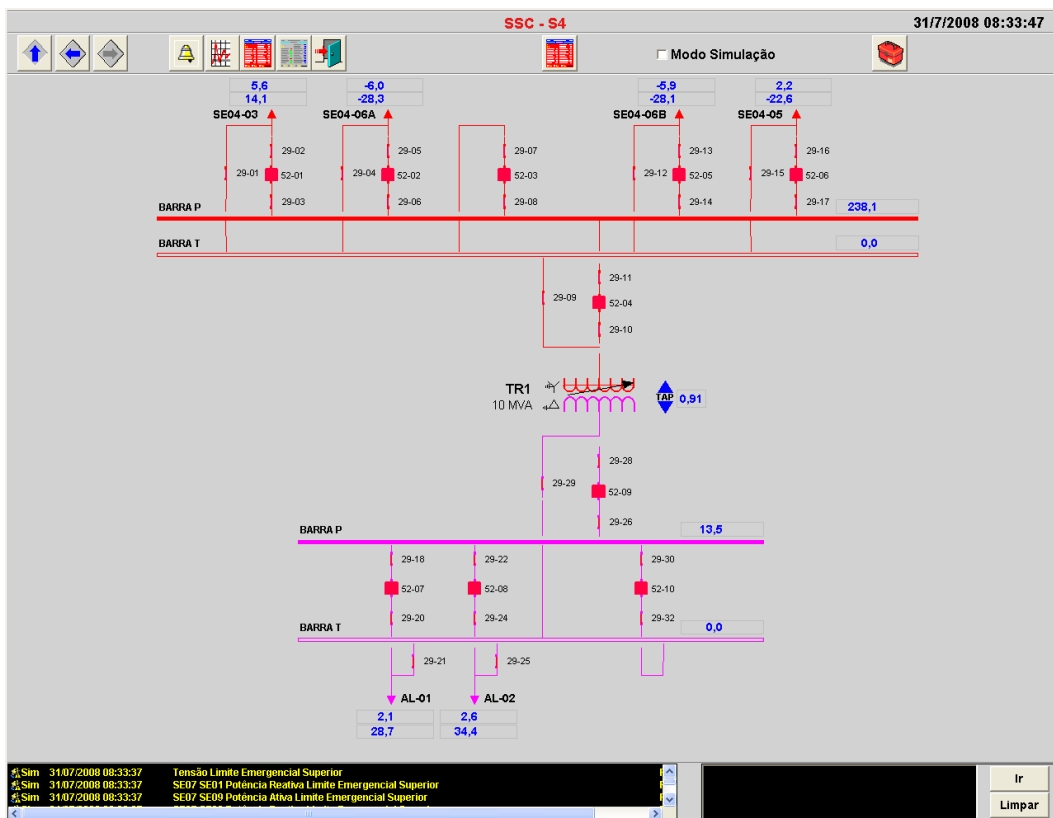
SSC - S4

31/7/2008 08:33:47

Modo Simulação

5,6
14,1
SE04-03

-6,0
-28,3
SE04-06A

-5,9
-28,1
SE04-06B

2,2
-22,6
SE04-05

29-02
29-01
52-01
29-03

29-05
29-04
52-02
29-06

29-07
52-03
29-08

29-13
29-12
52-05
29-14

29-16
29-15
52-06
29-17

BARRA P
238,1

BARRA T
0,0

29-11
29-09
52-04
29-10

TR1
10 MVA

TAP
0,91

29-28
29-29
52-09
29-26

BARRA P
13,5

29-18
52-07
29-20

29-22
52-08
29-24

29-30
52-10
29-32

BARRA T
0,0

29-21
29-25

AL-01
2,1
28,7

AL-02
2,6
34,4

Sim 31/07/2008 08:33:37 Tensão Limite Emergencial Superior
Sim 31/07/2008 08:33:37 SE07 SE01 Potência Reativa Limite Emergencial Superior
Sim 31/07/2008 08:33:37 SE07 SE09 Potência Ativa Limite Emergencial Superior

Ir
Limpar